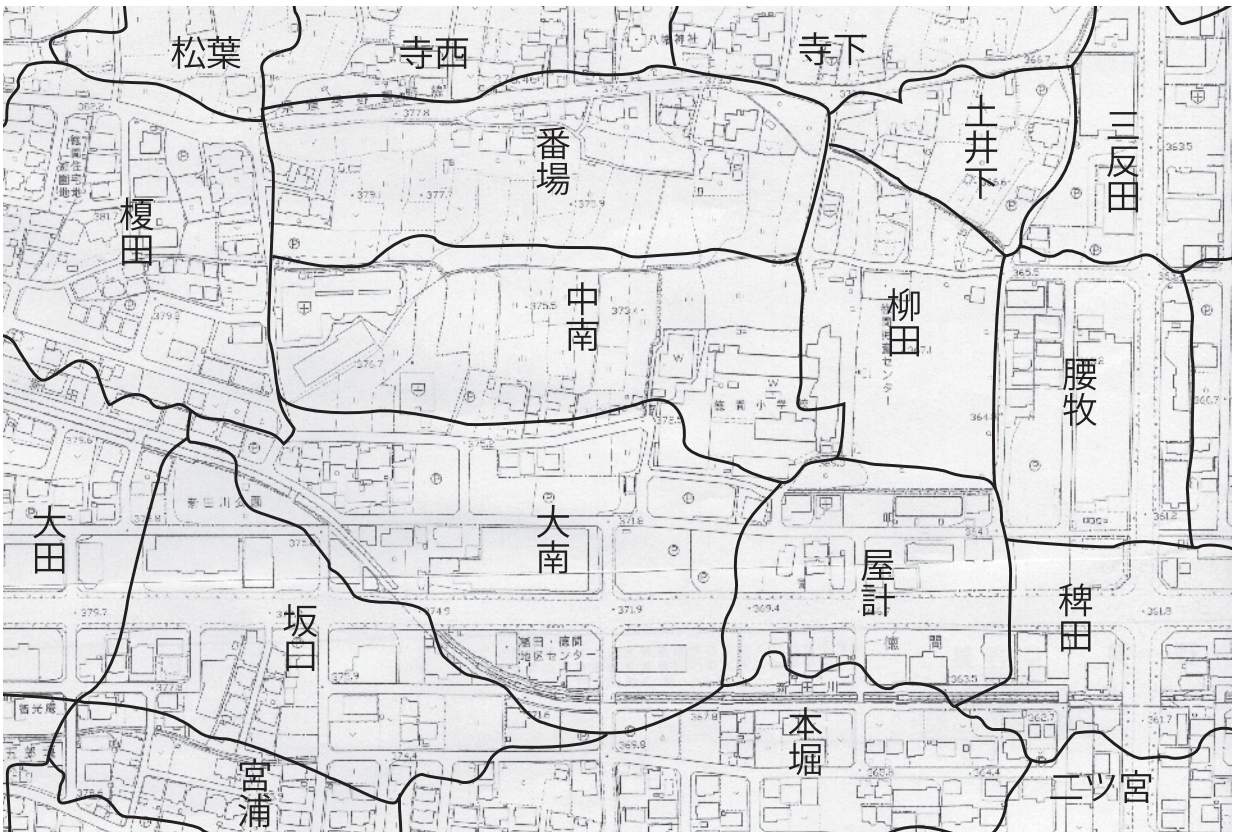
松葉
寺西
寺下
番場
土井下
三反田
榎田
中南
柳田
腰牧
大田
大南
屋計
坂口
稗田
本堀
宮浦
二ツ宮
芳田・唐間地区センター
新田川公園
377.8
377.7
379.1
373.9
375.5
375.4
376.7
371.8
371.9
374.9
369.4
379.7
377.8
368.7
363.5
365.5
364.1
361.8
361.2
362.7
361.7